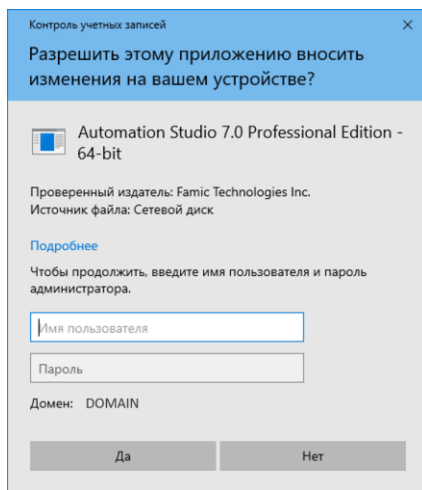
Контроль учетных записей

×

Разрешить этому приложению вносить изменения на вашем устройстве?

Automation Studio 7.0 Professional Edition - 64-bit

Проверенный издатель: Famic Technologies Inc.
Источник файла: Сетевой диск

Подробнее

Чтобы продолжить, введите имя пользователя и пароль администратора.

Имя пользователя

Пароль

Домен: DOMAIN

Да

Нет